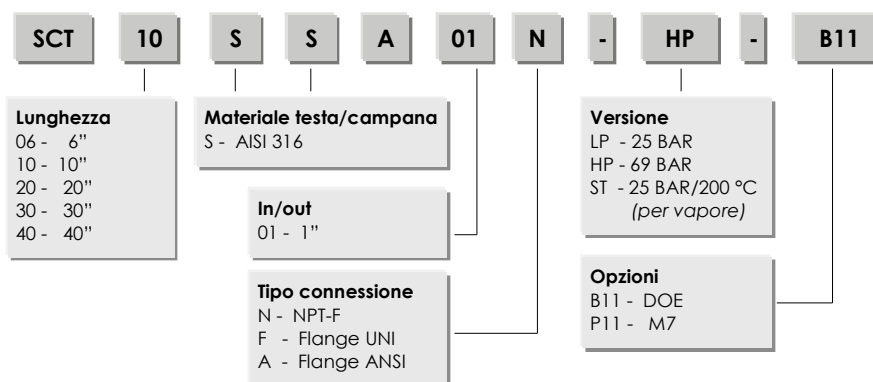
SCT 10 S S A 01 N - HP - B11

**Lunghezza**
06 - 6"
10 - 10"
20 - 20"
30 - 30"
40 - 40"

**Materiale testa/campana**
S - AISI 316

**In/out**
01 - 1"

**Tipo connessione**
N - NPT-F
F - Flange UNI
A - Flange ANSI

**Versione**
LP - 25 BAR
HP - 69 BAR
ST - 25 BAR/200 °C
*(per vapore)*

**Opzioni**
B11 - DOE
P11 - M7